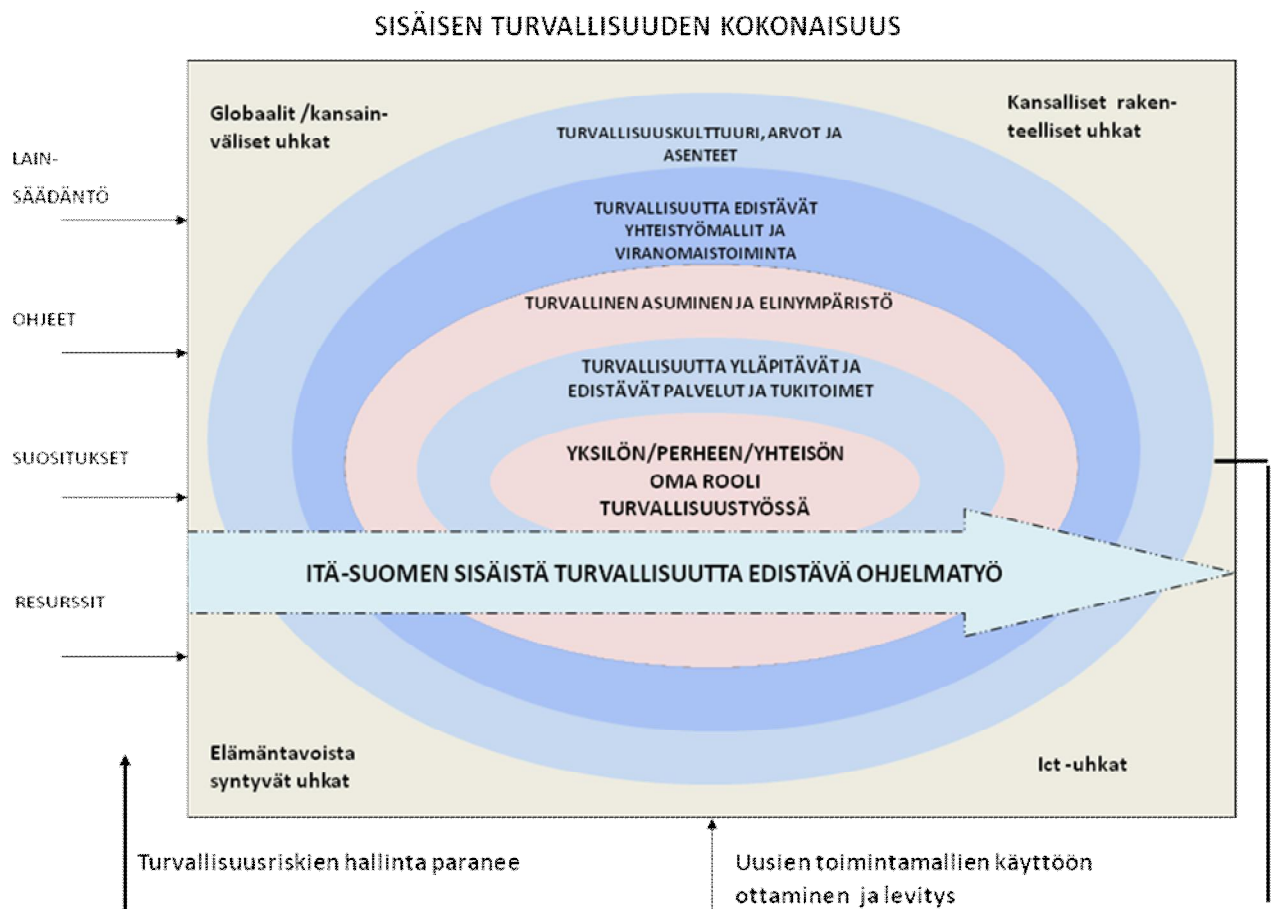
SISÄISEN TURVALLISUUDEN KOKONAISUUS

LAIN-SÄÄDÄNTÖ

OHJEET

SUOSITUKSET

RESURSSIT

Globaalit /kansainväliset uhkat

Kansalliset rakenteelliset uhkat

TURVALLISUUSKULTTUURI, ARVOT JA ASENTEET

TURVALLISUUTTA EDISTÄVÄT YHTEISTYÖMALLIT JA VIRANOMAISTOIMINTA

TURVALLINEN ASUMINEN JA ELINYMPÄRISTÖ

TURVALLISUUTTA YLLÄPITÄVÄT JA EDISTÄVÄT PALVELUT JA TUKITOIMET

YKSILÖN/PERHEEN/YHTEISÖN OMA ROOLI TURVALLISUUSTYÖSSÄ

ITÄ-SUOMEN SISÄISTÄ TURVALLISUUTTA EDISTÄVÄ OHJELMATYÖ

Elämäntavoista syntyvät uhkat

Ict -uhkat

Turvallisuusriskien hallinta paranee

Uusien toimintamallien käyttöön ottaminen ja levitys